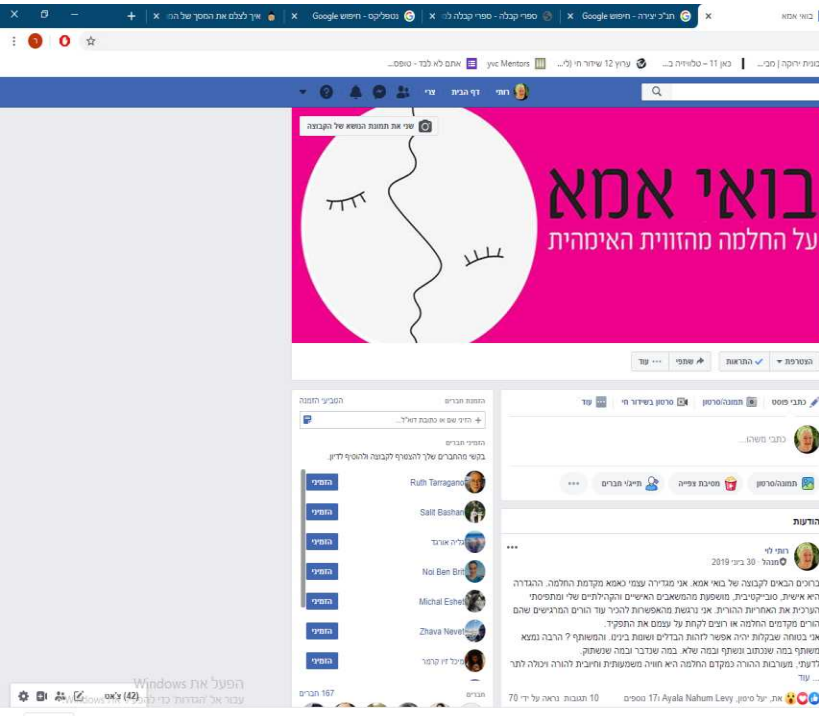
בואי אמא | תנ"ך יצירה - חיפוש Google | ספרי קבלה - ספרי קבלה לה | נטפליקס - חיפוש Google | איך לצלם את המסך של המ

כונית ירוקה | מכ... | כאן 11 – טלוויזיה ב... | ערוץ 12 שידור חי (לי... | Mentors אתם לא לבד - טופס...

רותי | דף הבית | צור

שני את תמונת הנושא של הקבוצה

בואי אמא
על החלמה מהזווית האימהית

הצטרפת | התראות | שתפי | עוד

כתבי פוסט | תמונה/סרטון | סרטון בשידור חי | עוד

כתבי משהו...

תמונה/סרטון | מסיבת צפייה | תייג/י חברים

הודעות

רותי לוי
מנהל · 30 ביוני 2019

ברוכים הבאים לקבוצה של בואי אמא. אני מגדירה עצמי כאמא מקדמת החלמה. ההגדרה היא אישית, סובייקטיבית, מושפעת מהמשאבים האישיים והקהילתיים שלי ומתפיסתי הערכית את האחריות ההורית. אני נרגשת מהאפשרות להכיר עוד הורים המרגישים שהם הורים מקדמים החלמה או רוצים לקחת על עצמם את התפקיד.
אני בטוחה שבקלות יהיה אפשר לזהות הבדלים ושונות בינינו. והמשותף ? הרבה נמצא משותף במה שנכתוב ונשתף ובמה שלא. במה שנדבר ובמה שנשתוק.
לדעתי, מעורבות ההורה במקדם החלמה היא חוויה משמעותית וחיובית להורה ויכולה לתר... עוד

את, יעל סיטון, Ayala Nahum Levy ו-17 נוספים | 10 תגובות נראה על ידי 70

הזמנת חברים
הקיצור הזמנה

הזין שם או כתובת דוא"ל...

הזמינו חברים
בקשי מהחברים שלך להצטרף לקבוצה ולהוסיף לדיון.

Ruth Tarragano הזמיני
Salit Bashan הזמיני
גליה אורגד הזמיני
Noi Ben Brit הזמיני
Michal Eshel הזמיני
Zhava Nevet הזמיני
מיכל דין קרמר הזמיני

חברים
167 חברים

הפעל את Windows
עבור אל ההגדרות כדי להפעיל את Windows.

(42) צ'אט